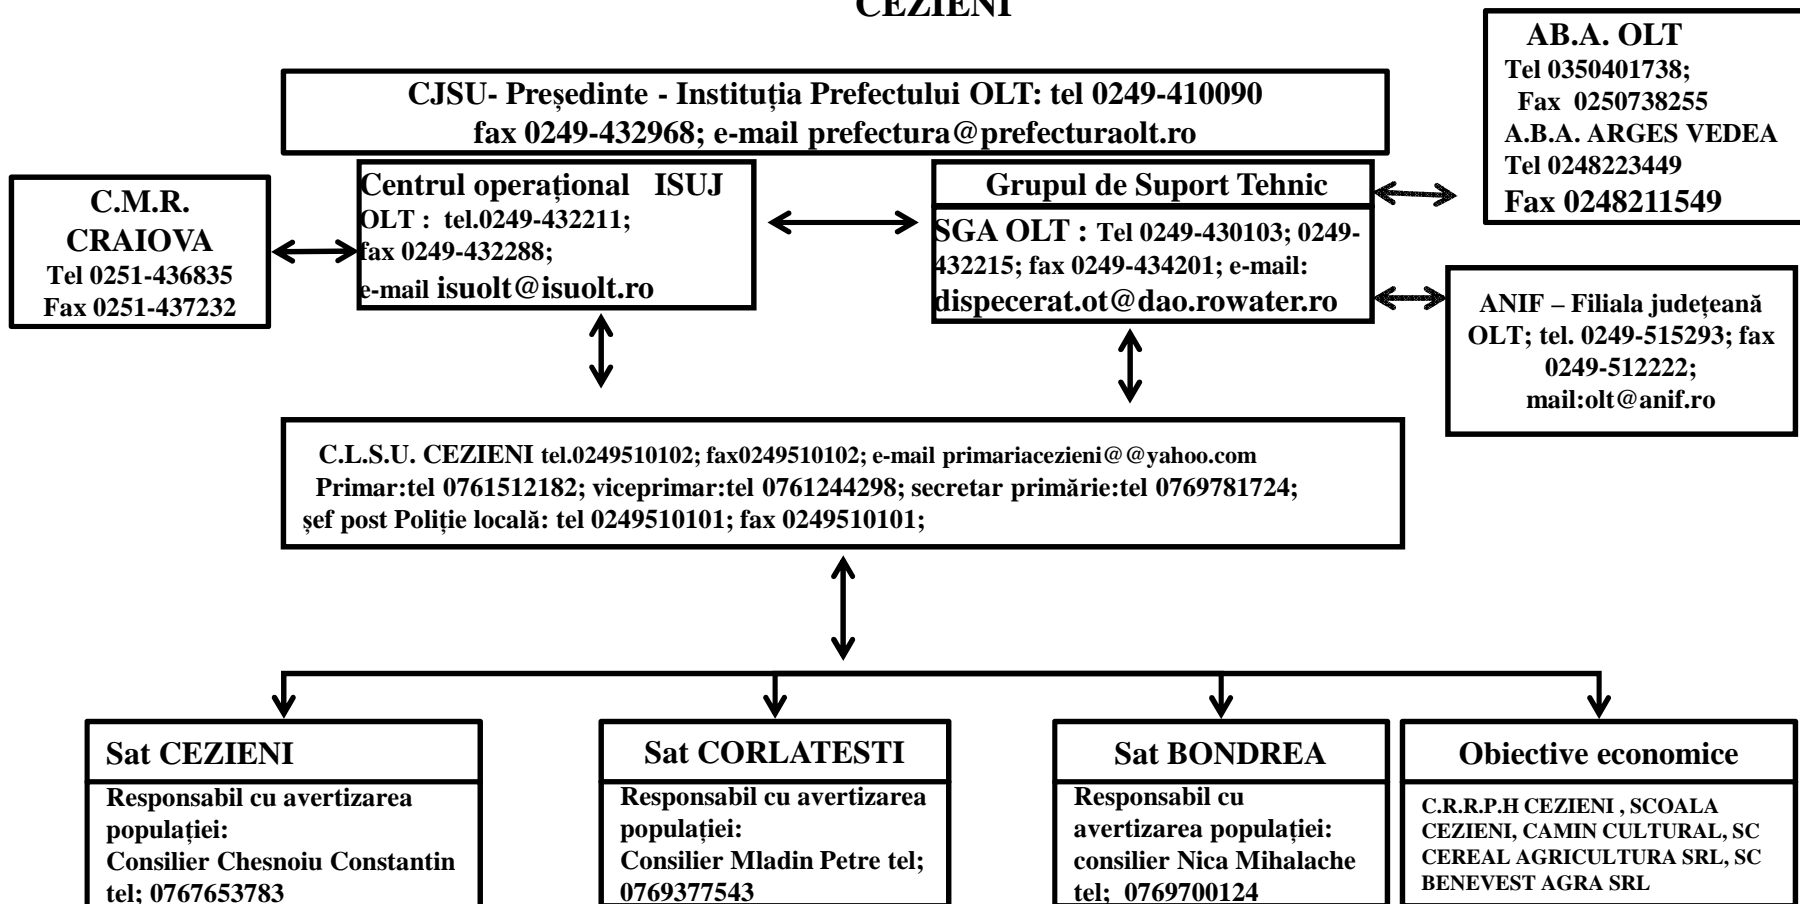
CEZIENI

CJSU- Președinte - Instituția Prefectului OLT: tel 0249-410090
fax 0249-432968; e-mail prefectura@prefecturaolt.ro

AB.A. OLT
Tel 0350401738;
Fax 0250738255
A.B.A. ARGES VEDEA
Tel 0248223449
Fax 0248211549

C.M.R. CRAIOVA
Tel 0251-436835
Fax 0251-437232

Centrul operațional ISUJ OLT : tel.0249-432211; fax 0249-432288; e-mail isuolt@isuolt.ro

Grupul de Suport Tehnic
SGA OLT : Tel 0249-430103; 0249-432215; fax 0249-434201; e-mail: dispecerat.ot@dao.rowater.ro

ANIF – Filiala județeană OLT; tel. 0249-515293; fax 0249-512222; mail:olt@anif.ro

C.L.S.U. CEZIENI tel.0249510102; fax0249510102; e-mail primariacezieni@@yahoo.com
Primar:tel 0761512182; viceprimar:tel 0761244298; secretar primărie:tel 0769781724;
şef post Poliție locală: tel 0249510101; fax 0249510101;

Sat CEZIENI
Responsabil cu avertizarea populației:
Consilier Chesnoiu Constantin tel; 0767653783

Sat CORLATESTI
Responsabil cu avertizarea populației:
Consilier Mladin Petre tel; 0769377543

Sat BONDREA
Responsabil cu avertizarea populației:
consilier Nica Mihalache tel; 0769700124

Obiective economice
C.R.R.P.H CEZIENI , SCOALA CEZIENI, CAMIN CULTURAL, SC CEREAL AGRICULTURA SRL, SC BENEVEST AGRA SRL